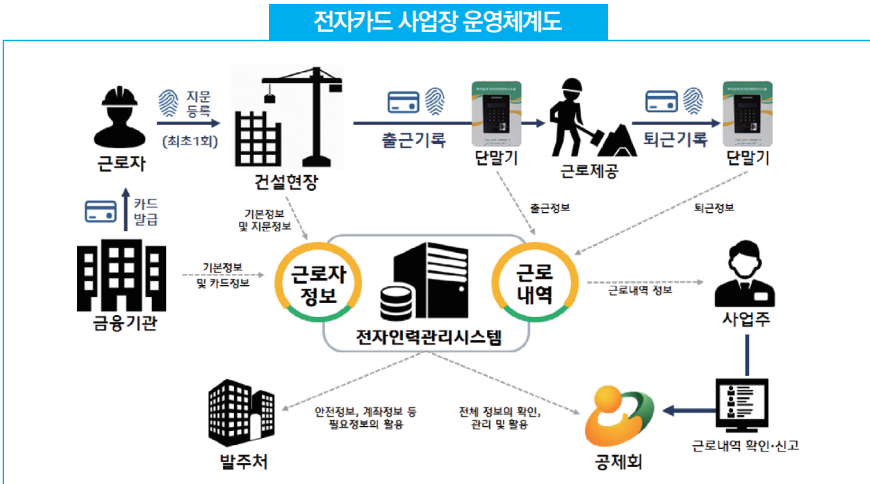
전자카드 사업장 운영체계도

지문 등록

(최초1회)

근로자

건설현장

출근기록

단말기

근로제공

퇴근기록

단말기

카드 발급

기본정보 및 지문정보

출근정보

퇴근정보

금융기관

기본정보 및 카드정보

근로자 정보

근로 내역

근로내역 정보

사업주

전자인력관리시스템

안전정보, 계좌정보 등 필요정보의 활용

전체 정보의 확인, 관리 및 활용

발주처

공제회

근로내역 확인·신고